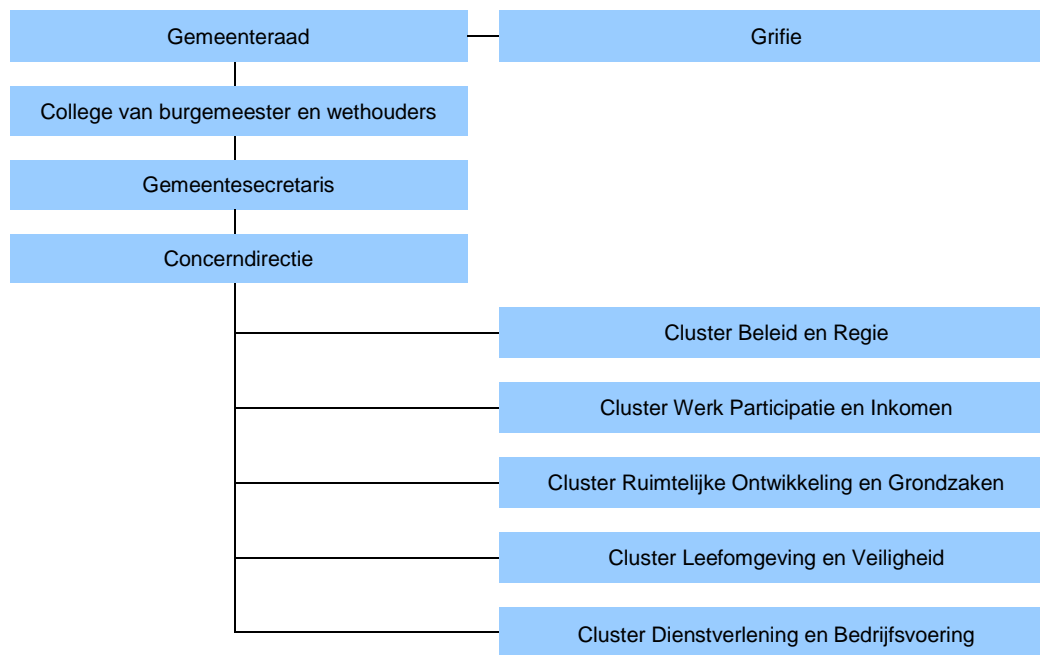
Gemeenteraad

Grifie

College van burgemeester en wethouders

Gemeentesecretaris

Concerndirectie

Cluster Beleid en Regie

Cluster Werk Participatie en Inkomen

Cluster Ruimtelijke Ontwikkeling en Grondzaken

Cluster Leefomgeving en Veiligheid

Cluster Dienstverlening en Bedrijfsvoering